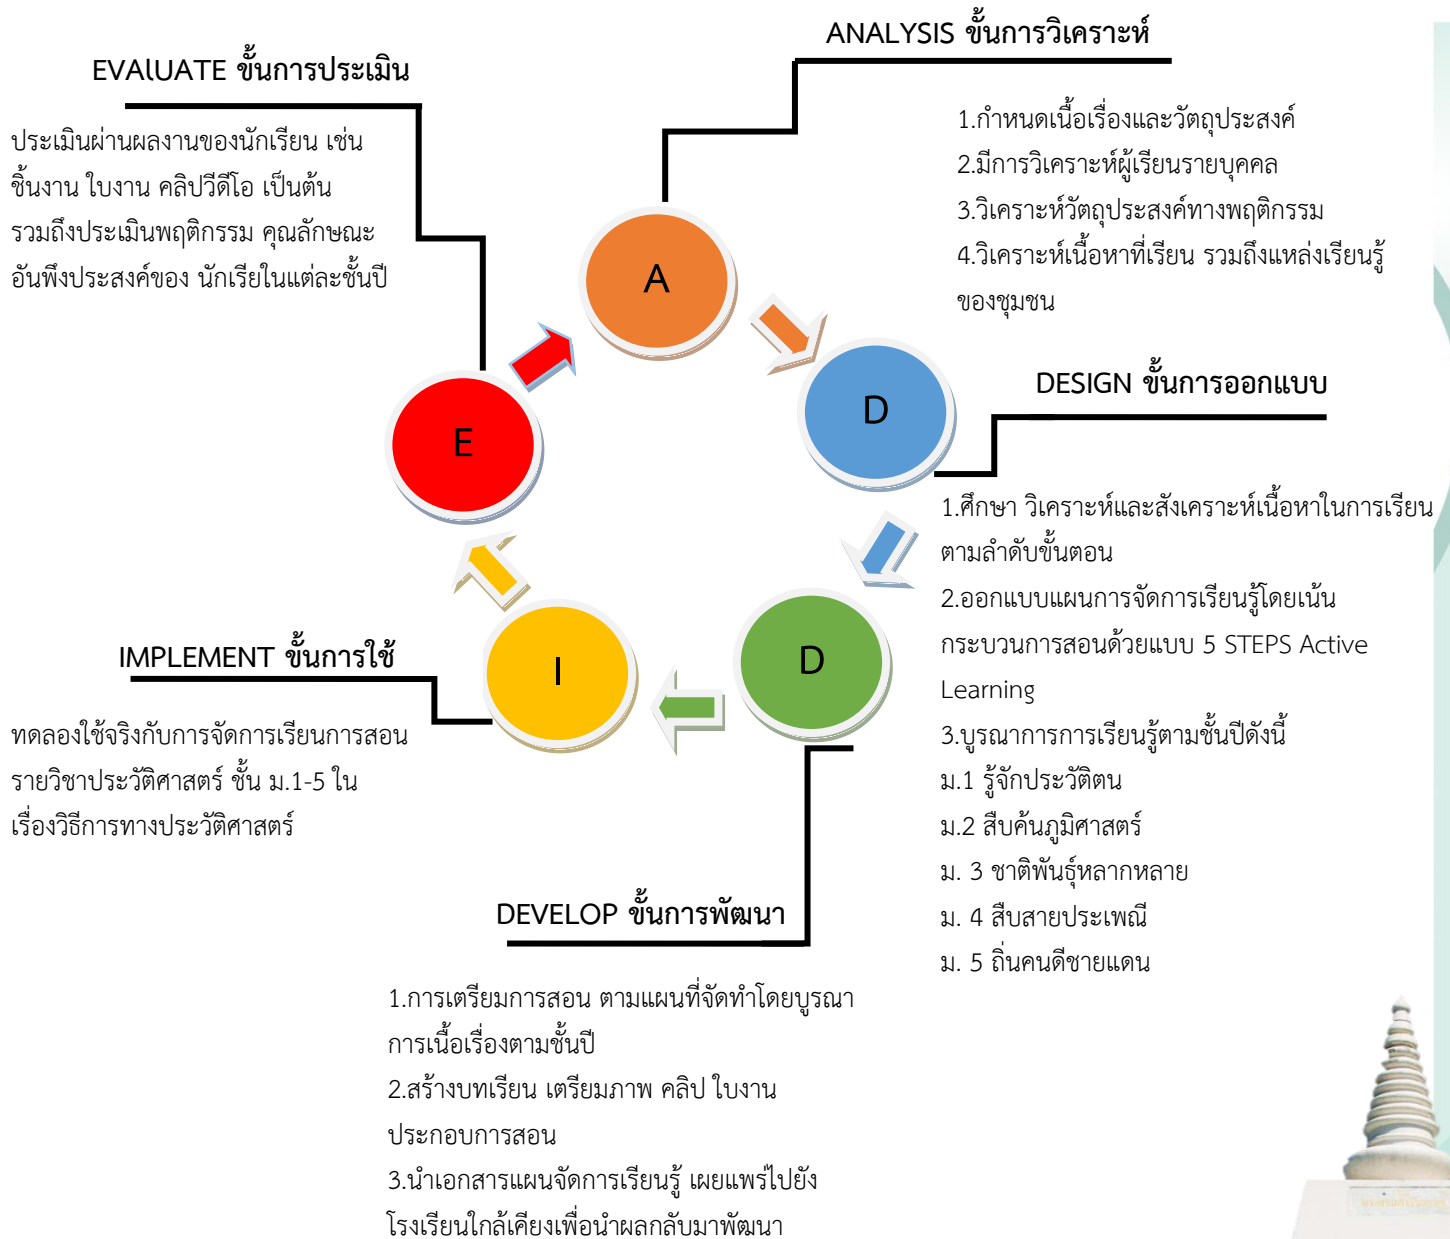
EVAlUATE ขั้นการประเมิน

ประเมินผ่านผลงานของนักเรียน เช่น ชิ้นงาน ใบงาน คลิปวีดีโอ เป็นต้น รวมถึงประเมินพฤติกรรม คุณลักษณะ อันพึงประสงค์ของ นักเรียนในแต่ละชั้นปี

ANALYSIS ขั้นการวิเคราะห์

1.กำหนดเนื้อเรื่องและวัตถุประสงค์
2.มีการวิเคราะห์ผู้เรียนรายบุคคล
3.วิเคราะห์วัตถุประสงค์ทางพฤติกรรม
4.วิเคราะห์เนื้อหาที่เรียน รวมถึงแหล่งเรียนรู้ของชุมชน

A

D

E

DESIGN ขั้นการออกแบบ

1.ศึกษา วิเคราะห์และสังเคราะห์เนื้อหาในการเรียนตามลำดับขั้นตอน
2.ออกแบบแผนการจัดการเรียนรู้โดยเน้นกระบวนการสอนด้วยแบบ 5 STEPS Active Learning
3.บูรณาการการเรียนรู้ตามชั้นปีดังนี้
ม.1 รู้จักประวัติตน
ม.2 สืบค้นภูมิศาสตร์
ม. 3 ชาติพันธุ์หลากหลาย
ม. 4 สืบสายประเพณี
ม. 5 ถิ่นคนดีชายแดน

I

D

IMPLEMENT ขั้นการใช้

ทดลองใช้จริงกับการจัดการเรียนการสอนรายวิชาประวัติศาสตร์ ชั้น ม.1-5 ในเรื่องวิธีการทางประวัติศาสตร์

DEVELOP ขั้นการพัฒนา

1.การเตรียมการสอน ตามแผนที่จัดทำโดยบูรณาการเนื้อเรื่องตามชั้นปี
2.สร้างบทเรียน เตรียมภาพ คลิป ใบงานประกอบการสอน
3.นำเอกสารแผนจัดการเรียนรู้ เผยแพร่ไปยังโรงเรียนใกล้เคียงเพื่อนำผลกลับมาพัฒนา